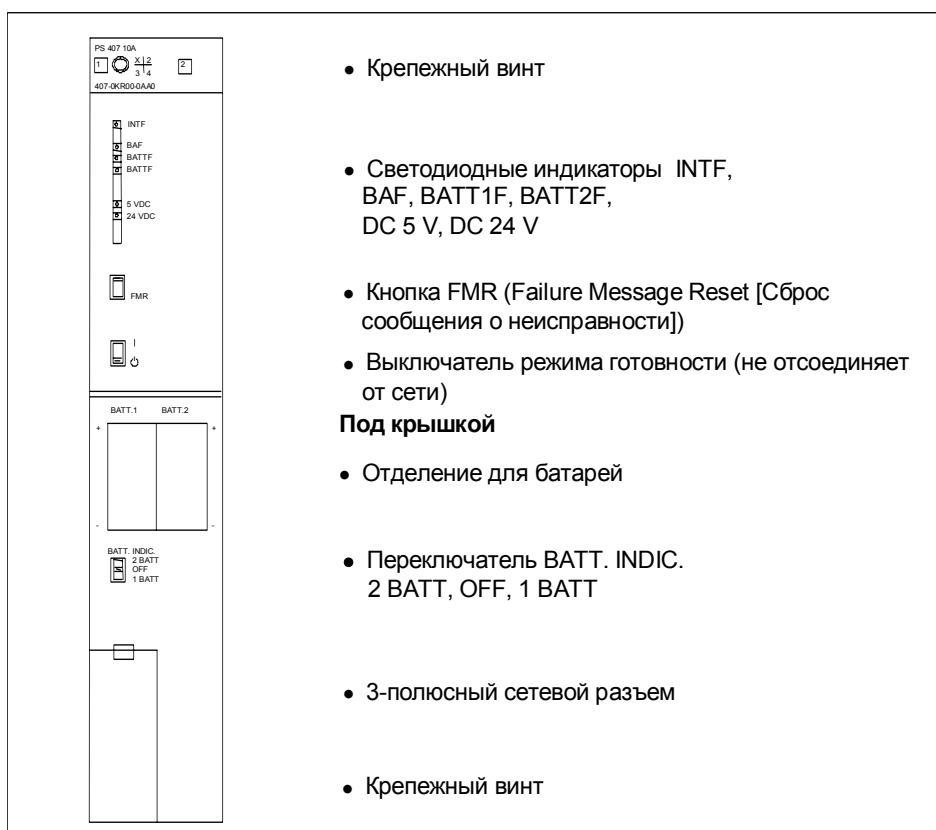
PS 407 10A
1 X 2
3 4 2
407-0KR00-0AA0

INTF
BAF
BATTF
BATTF
5 VDC
24 VDC

FMR

I
⏻

BATT.1 BATT.2
+ +
- -

BATT. INDIC.
2 BATT
OFF
1 BATT

• Крепежный винт

• Светодиодные индикаторы INTF, BAF, BATT1F, BATT2F, DC 5 V, DC 24 V

• Кнопка FMR (Failure Message Reset [Сброс сообщения о неисправности])

• Выключатель режима готовности (не отсоединяет от сети)

**Под крышкой**

• Отделение для батарей

• Переключатель BATT. INDIC. 2 BATT, OFF, 1 BATT

• 3-полюсный сетевой разъем

• Крепежный винт